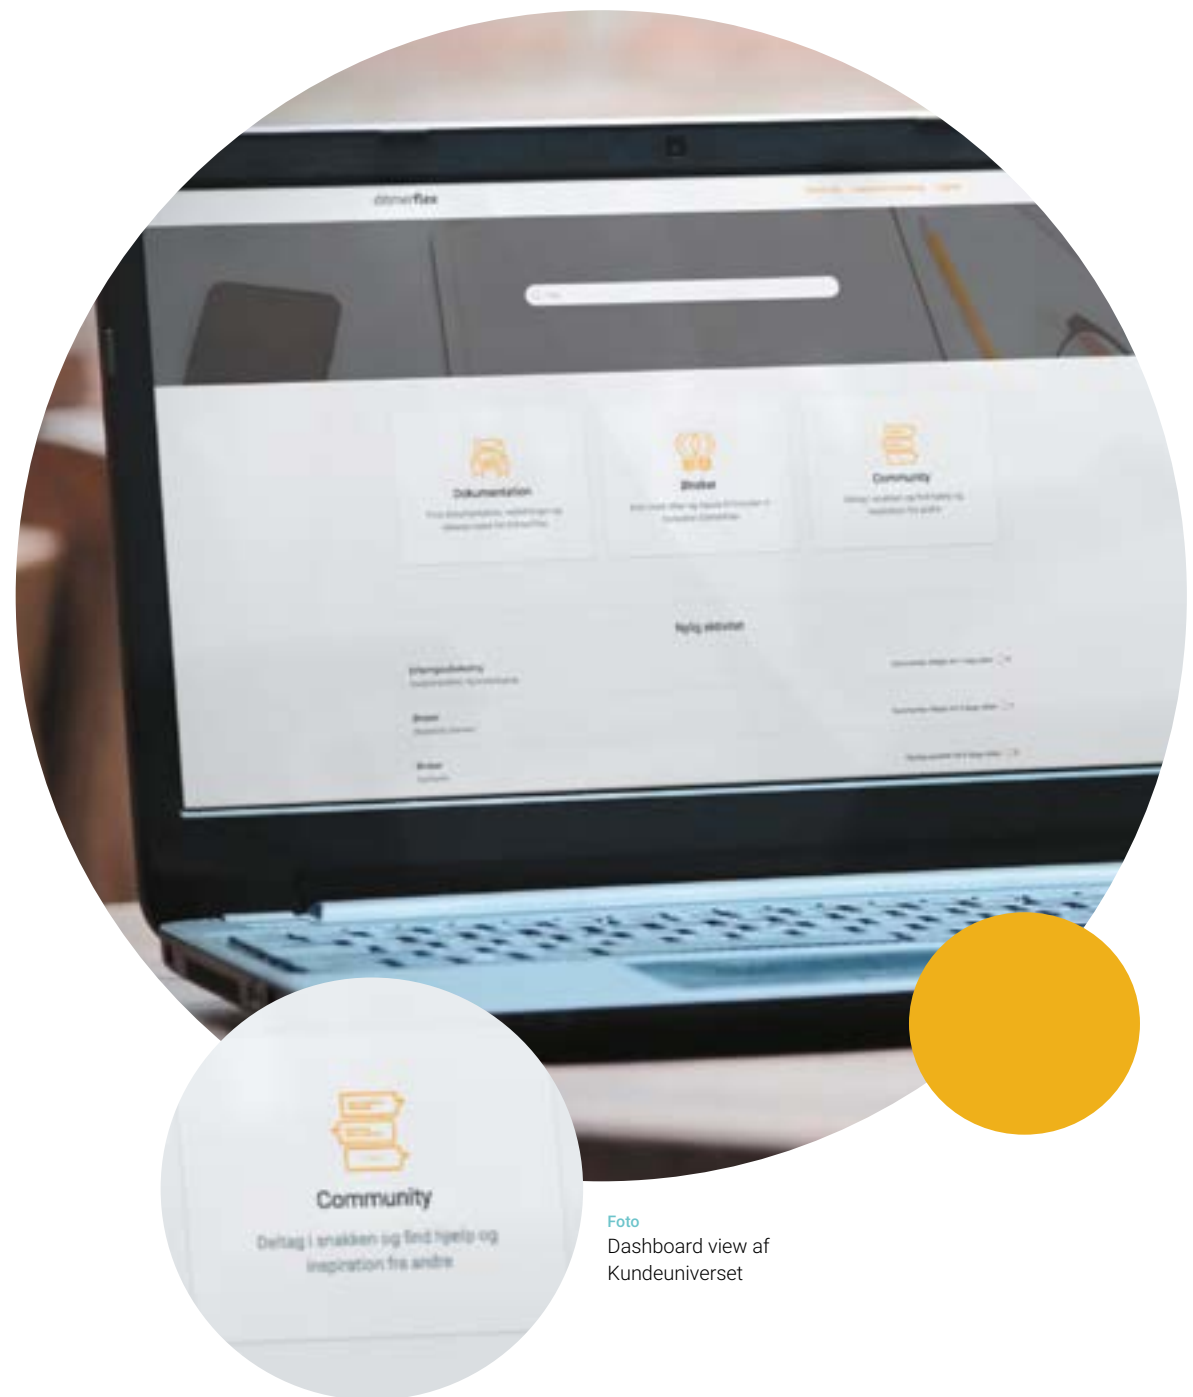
dinnerflex

Dokumentation

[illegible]

Bruker

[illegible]

Community

Deltag i snakken og find hjælp og inspiration fra andre

Nylig aktivitet

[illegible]

Community

Deltag i snakken og find hjælp og inspiration fra andre

Foto
Dashboard view af Kundeuniverset